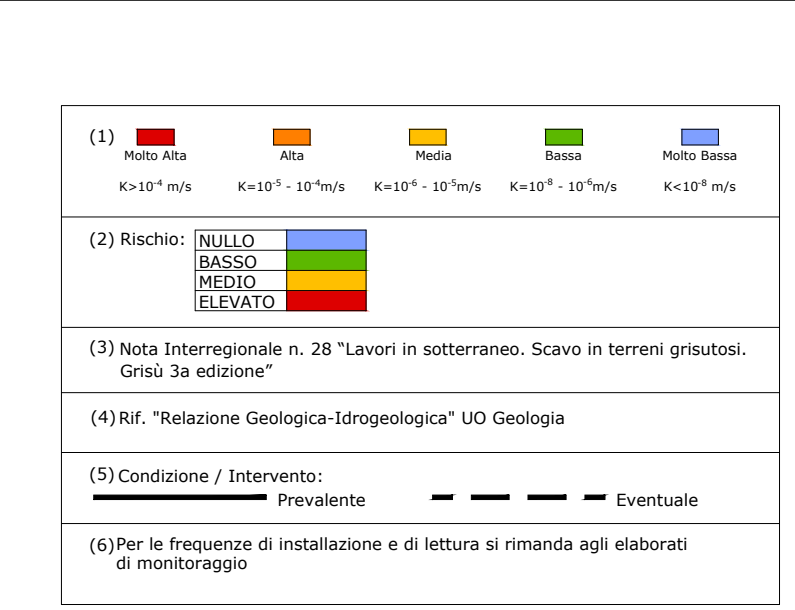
(1) Molto Alta | Alta | Media | Bassa | Molto Bassa

$K>10^{-4}$ m/s | $K=10^{-5} - 10^{-4}$m/s | $K=10^{-6} - 10^{-5}$m/s | $K=10^{-8} - 10^{-6}$m/s | $K<10^{-8}$ m/s

(2) Rischio:

| NULLO | |
|---|---|
| BASSO | |
| MEDIO | |
| ELEVATO | |

(3) Nota Interregionale n. 28 “Lavori in sotterraneo. Scavo in terreni grisutosi. Grisù 3a edizione”

(4) Rif. "Relazione Geologica-Idrogeologica" UO Geologia

(5) Condizione / Intervento:
Prevalente
Eventuale

(6) Per le frequenze di installazione e di lettura si rimanda agli elaborati di monitoraggio